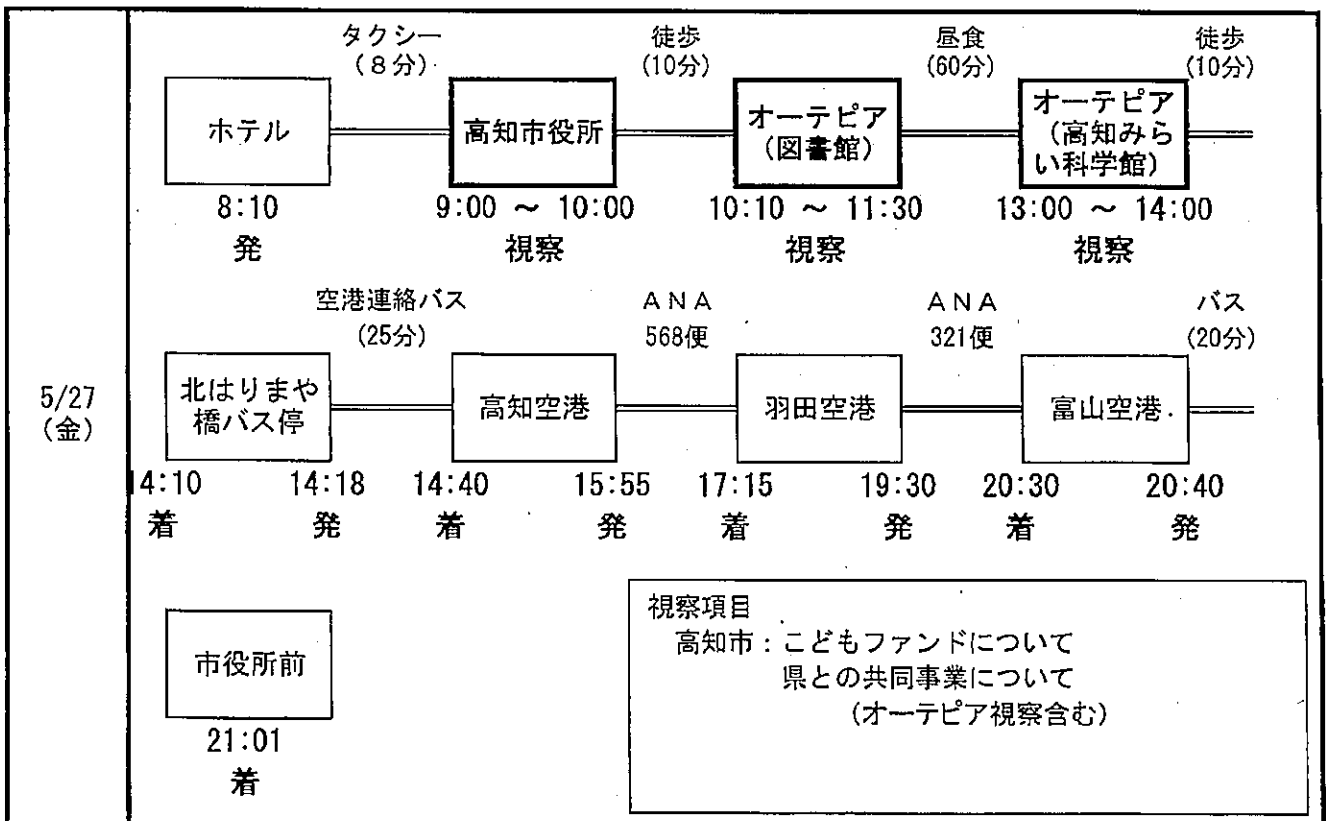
5/27
(金)

タクシー
(8分)

徒歩
(10分)

昼食
(60分)

徒歩
(10分)

ホテル
8:10
発

高知市役所
9:00 ～ 10:00
視察

オーテピア
(図書館)
10:10 ～ 11:30
視察

オーテピア
(高知みらい科学館)
13:00 ～ 14:00
視察

空港連絡バス
(25分)

ANA
568便

ANA
321便

バス
(20分)

北はりまや橋バス停
14:10
着
14:18
発

高知空港
14:40
着
15:55
発

羽田空港
17:15
着
19:30
発

富山空港
20:30
着
20:40
発

市役所前
21:01
着

視察項目
高知市：こどもファンドについて
県との共同事業について
(オーテピア視察含む)